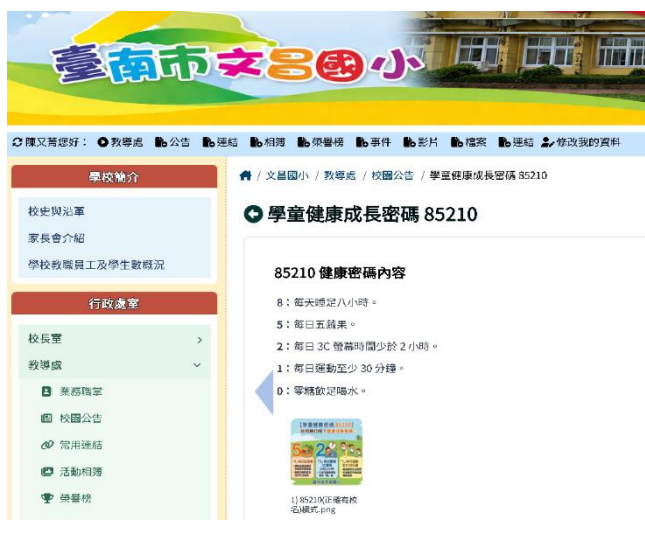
臺南市文昌國小

陳又菁您好： 教導處 公告 連結 相簿 榮譽榜 事件 影片 檔案 連結 修改我的資料

學校簡介

校史與沿革

家長會介紹

學校教職員工及學生數概況

行政處室

校長室

教導處

業務職掌

校園公告

常用連結

活動相簿

榮譽榜

/ 文昌國小 / 教導處 / 校園公告 / 學童健康成長密碼 85210

學童健康成長密碼 85210

85210 健康密碼內容

8：每天睡足八小時。

5：每日五蔬果。

2：每日 3C 螢幕時間少於 2 小時。

1：每日運動至少 30 分鐘。

0：零糖飲足喝水。

1) 85210(正確有校名)橫式.png